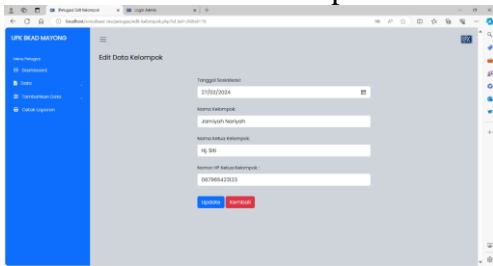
[Petugas] Edit Kelompok
Login Admin
localhost/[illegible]/petugas/edit-kelompok.php?id_kel=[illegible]

UPK BKAD MAYONG
Menu Petugas
Dashboard
Data
Tambahkan Data
Cetak Laporan

Edit Data Kelompok

Tanggal Selesai
27/02/2024

Nama Kelompok
Jamiyah Nariyah

Nama Ketua Kelompok
Hj. Siti

Nomor HP Ketua Kelompok
087865432123

Update
Kembali